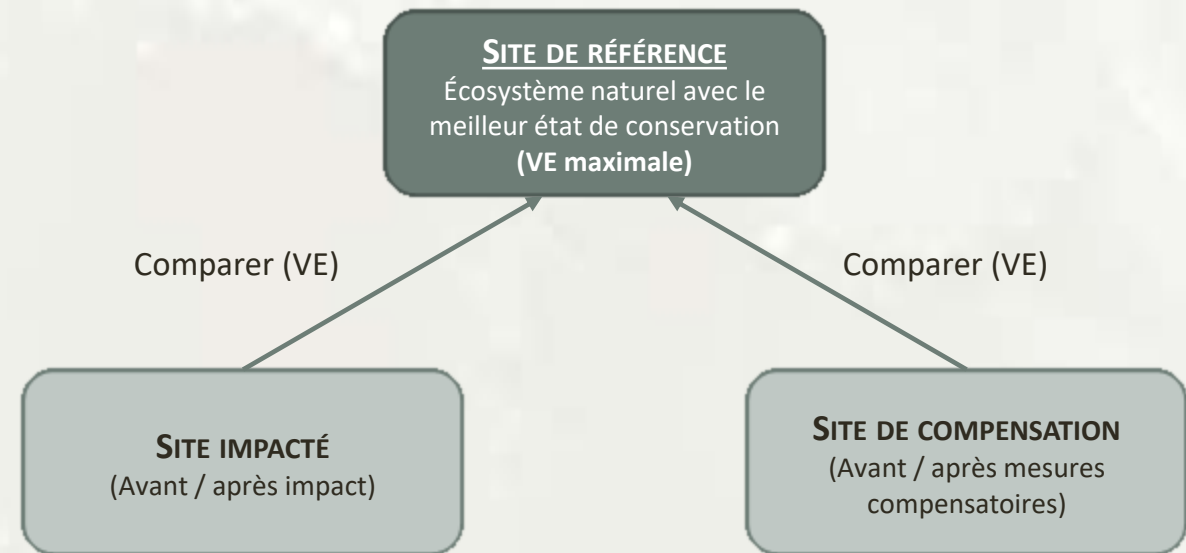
SITE DE RÉFÉRENCE
Écosystème naturel avec le meilleur état de conservation
**(VE maximale)**

Comparer (VE)

Comparer (VE)

SITE IMPACTÉ
(Avant / après impact)

SITE DE COMPENSATION
(Avant / après mesures compensatoires)